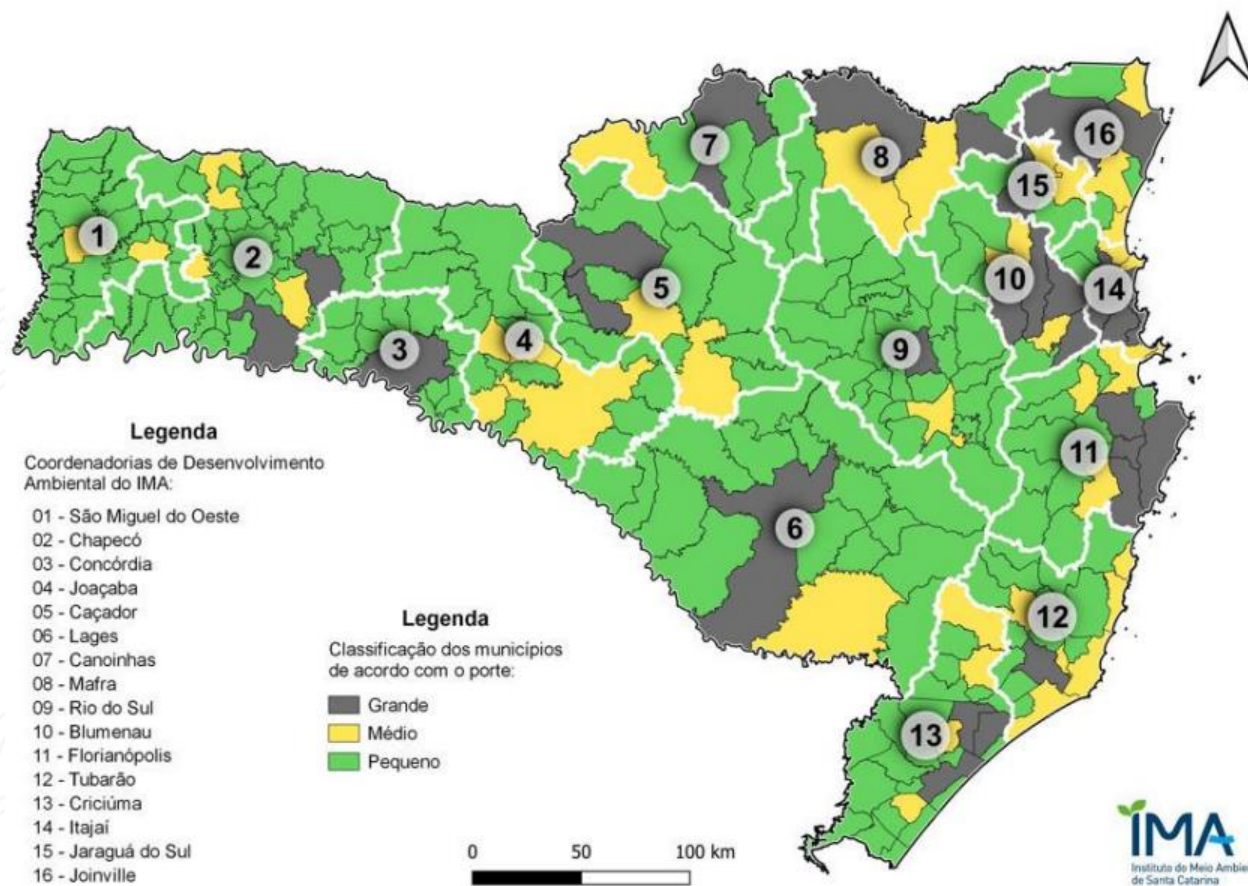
7
8
16
15
1
2
5
10
14
4
3
9
11
6
12
13

Legenda
Coordenadorias de Desenvolvimento Ambiental do IMA:
01 - São Miguel do Oeste
02 - Chapecó
03 - Concórdia
04 - Joaçaba
05 - Caçador
06 - Lages
07 - Canoinhas
08 - Mafra
09 - Rio do Sul
10 - Blumenau
11 - Florianópolis
12 - Tubarão
13 - Criciúma
14 - Itajaí
15 - Jaraguá do Sul
16 - Joinville

Legenda
Classificação dos municípios de acordo com o porte:
Grande
Médio
Pequeno

0 50 100 km

IMA
Instituto do Meio Ambie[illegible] de Santa Catarina